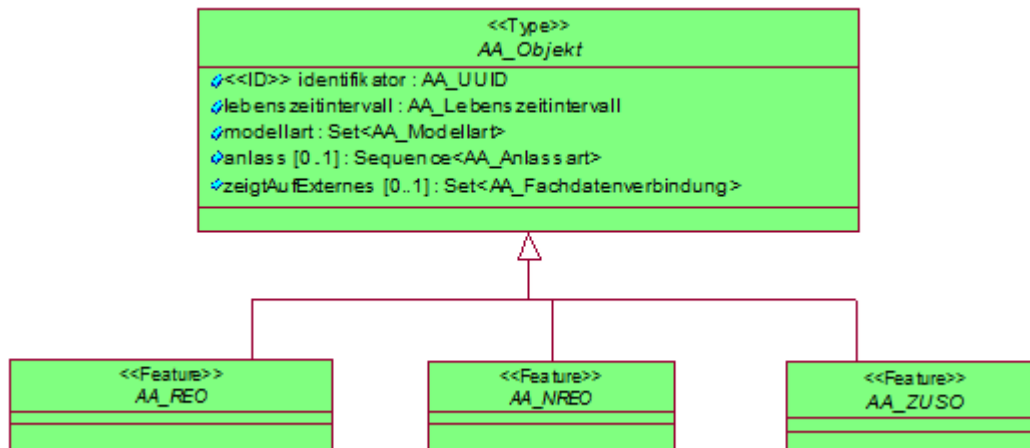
<<Type>>
AA_Objekt

<<ID>> identifikator : AA_UUID
lebenszeitintervall : AA_Lebenszeitintervall
modellart : Set<AA_Modellart>
anlass [0..1] : Sequence<AA_Anlassart>
zeigtAufExternes [0..1] : Set<AA_Fachdatenverbindung>

<<Feature>>
AA_REO

<<Feature>>
AA_NREO

<<Feature>>
AA_ZUSO